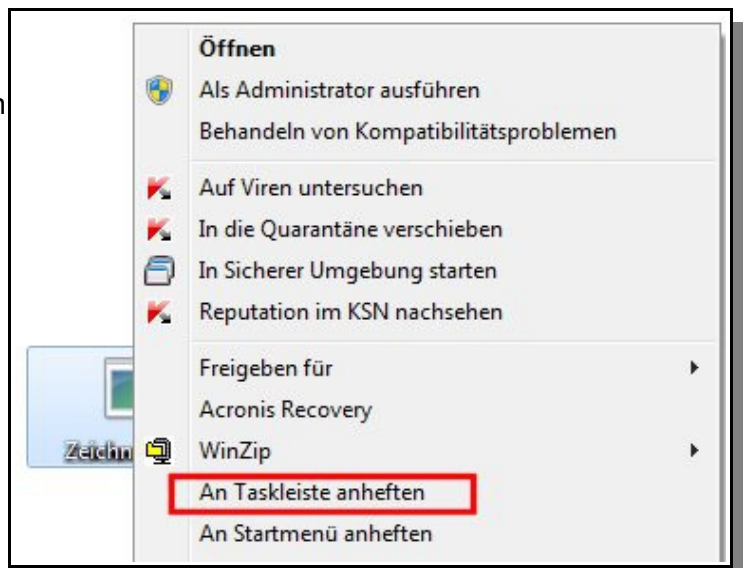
Öffnen
Als Administrator ausführen
Behandeln von Kompatibilitätsproblemen
Auf Viren untersuchen
In die Quarantäne verschieben
In Sicherer Umgebung starten
Reputation im KSN nachsehen
Freigeben für
Acronis Recovery
WinZip
An Taskleiste anheften
An Startmenü anheften
Zeichn